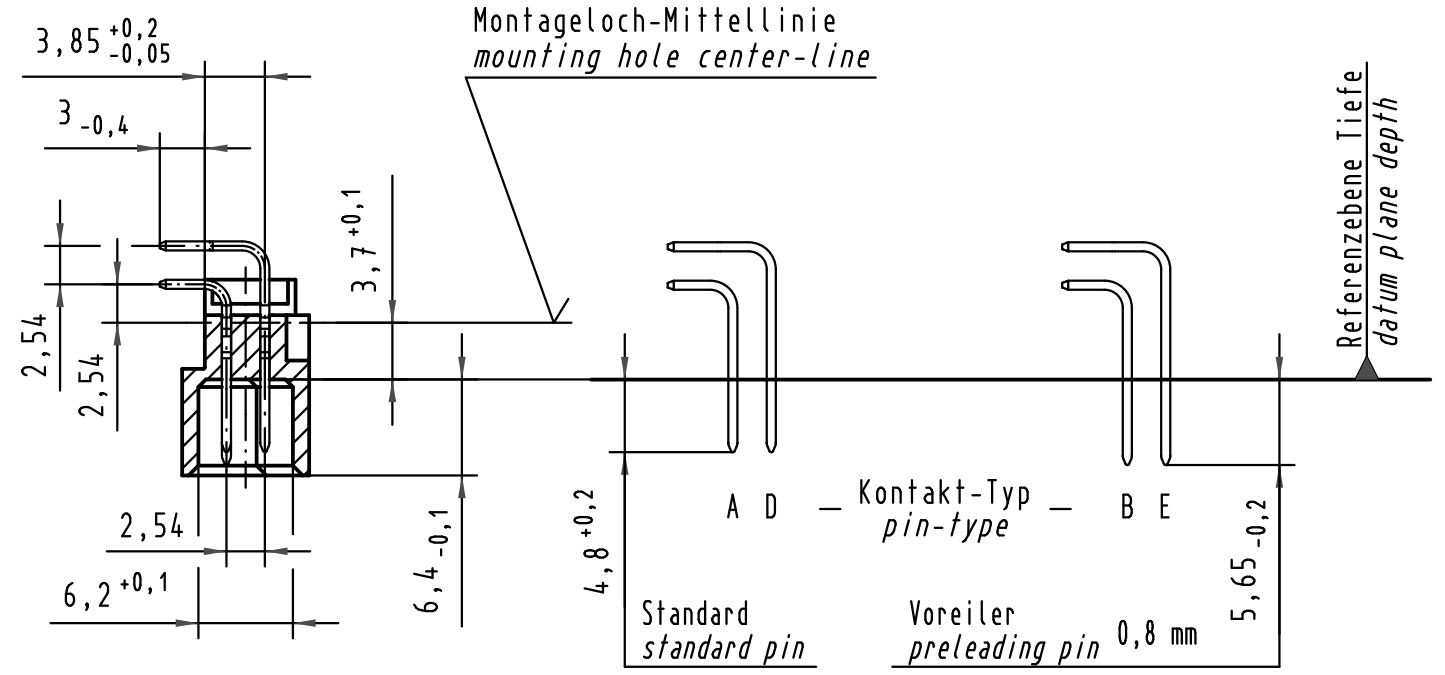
$3,85^{+0,2}_{-0,05}$

$3_{-0,4}$

Montageloch-Mittellinie
mounting hole center-line

Referenzebene Tiefe
datum plane depth

$3,7^{+0,1}$

2,54

2,54

2,54

$6,2^{+0,1}$

$6,4_{-0,1}$

$4,8^{+0,2}$

A D — Kontakt-Typ — B E
pin-type

$5,65_{-0,2}$

Standard
standard pin

Voreiler
preleading pin 0,8 mm